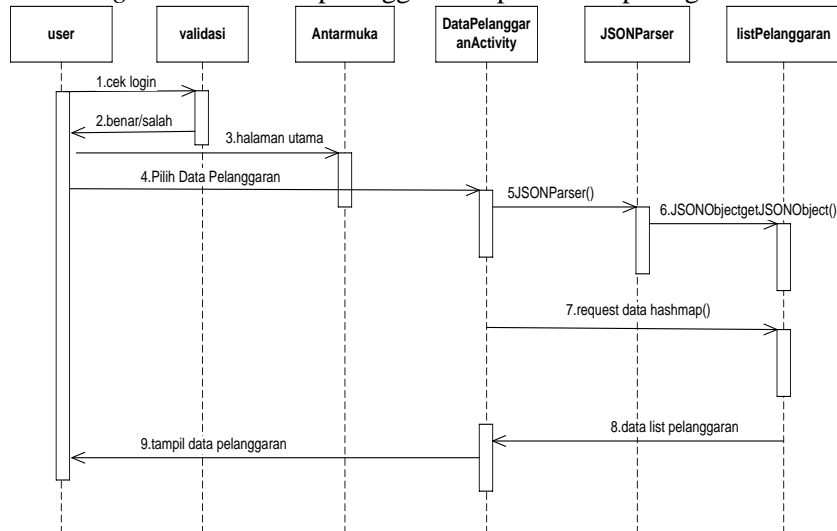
user

validasi

Antarmuka

DataPelanggaranActivity

JSONParser

listPelanggaran

1.cek login

2.benar/salah

3.halaman utama

4.Pilih Data Pelanggaran

5JSONParser()

6.JSONObjectgetJSONObject()

7.request data hashmap()

8.data list pelanggaran

9.tampil data pelanggaran